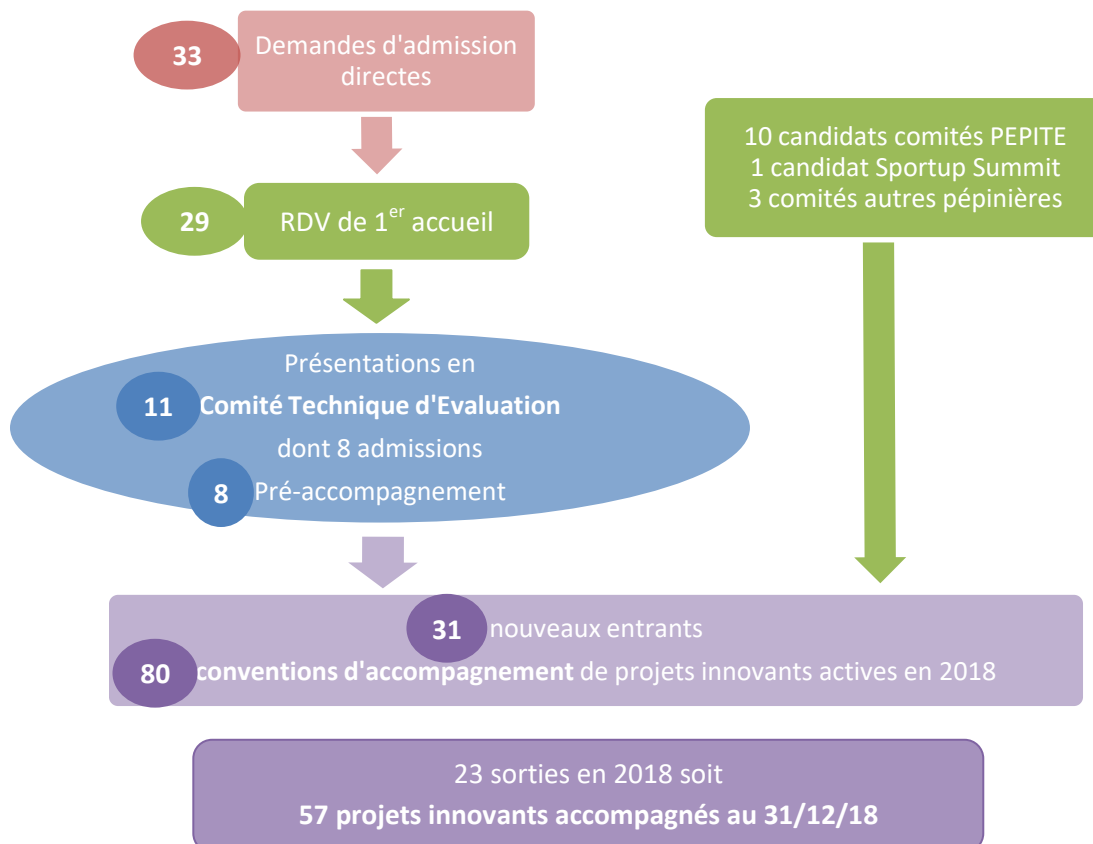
33
Demandes d'admission directes

29
RDV de 1$^{er}$ accueil

10 candidats comités PEPITE
1 candidat Sportup Summit
3 comités autres pépinières

Présentations en
11 Comité Technique d'Evaluation
dont 8 admissions
8 Pré-accompagnement

31 nouveaux entrants
80 conventions d'accompagnement de projets innovants actives en 2018

23 sorties en 2018 soit
57 projets innovants accompagnés au 31/12/18